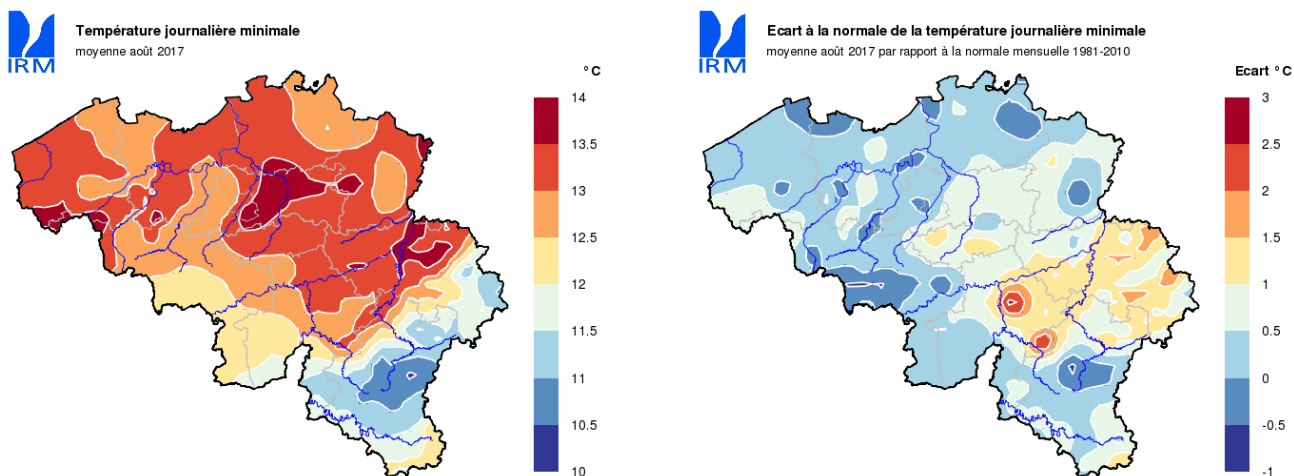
IRM

Température journalière minimale
moyenne août 2017

° C

14
13.5
13
12.5
12
11.5
11
10.5
10

IRM

Ecart à la normale de la température journalière minimale
moyenne août 2017 par rapport à la normale mensuelle 1981-2010

Ecart ° C

3
2.5
2
1.5
1
0.5
0
-0.5
-1